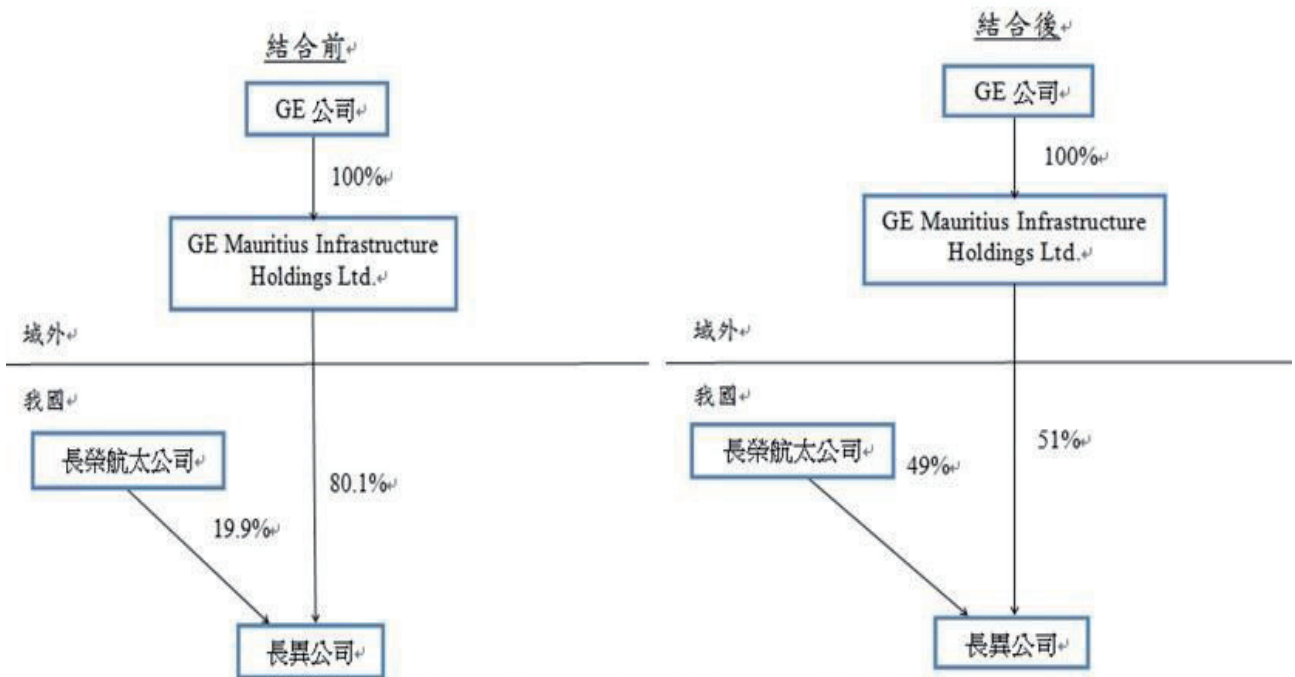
結合前

GE 公司

100%

GE Mauritius Infrastructure Holdings Ltd.

域外

我國

長榮航太公司

80.1%

19.9%

長異公司

結合後

GE 公司

100%

GE Mauritius Infrastructure Holdings Ltd.

域外

我國

長榮航太公司

49%

51%

長異公司